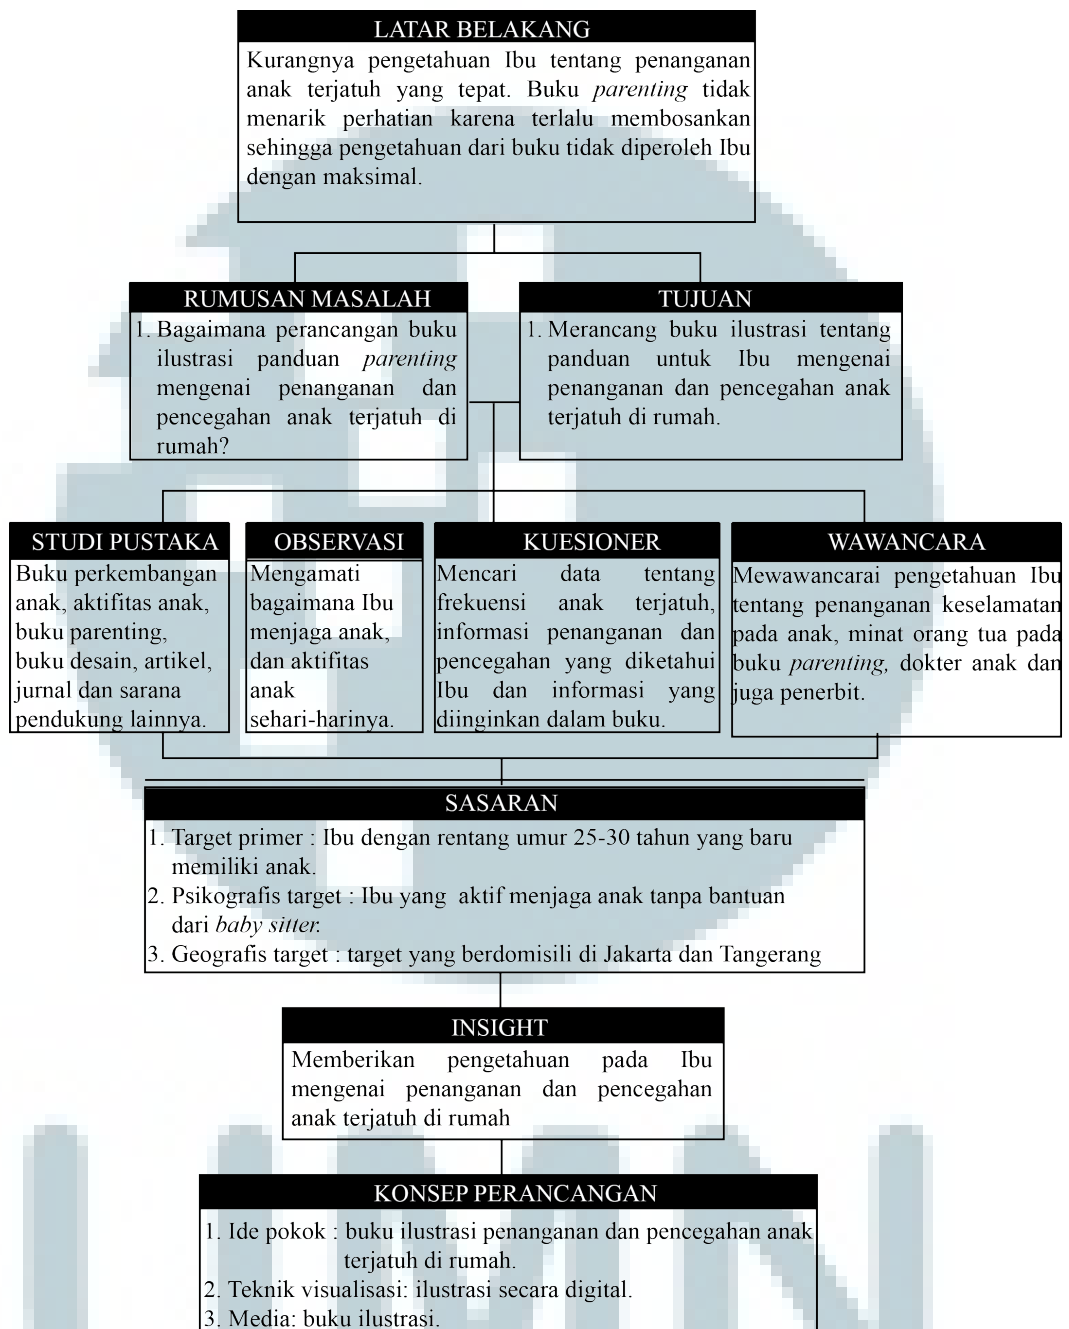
LATAR BELAKANG

Kurangnya pengetahuan Ibu tentang penanganan anak terjatuh yang tepat. Buku parenting tidak menarik perhatian karena terlalu membosankan sehingga pengetahuan dari buku tidak diperoleh Ibu dengan maksimal.

RUMUSAN MASALAH

1. Bagaimana perancangan buku ilustrasi panduan parenting mengenai penanganan dan pencegahan anak terjatuh di rumah?

TUJUAN

1. Merancang buku ilustrasi tentang panduan untuk Ibu mengenai penanganan dan pencegahan anak terjatuh di rumah.

STUDI PUSTAKA

Buku perkembangan anak, aktifitas anak, buku parenting, buku desain, artikel, jurnal dan sarana pendukung lainnya.

OBSERVASI

Mengamati bagaimana Ibu menjaga anak, dan aktifitas anak sehari-harinya.

KUESIONER

Mencari data tentang frekuensi anak terjatuh, informasi penanganan dan pencegahan yang diketahui Ibu dan informasi yang diinginkan dalam buku.

WAWANCARA

Mewawancarai pengetahuan Ibu tentang penanganan keselamatan pada anak, minat orang tua pada buku parenting, dokter anak dan juga penerbit.

SASARAN

1. Target primer : Ibu dengan rentang umur 25-30 tahun yang baru memiliki anak.
2. Psikografis target : Ibu yang aktif menjaga anak tanpa bantuan dari baby sitter.
3. Geografis target : target yang berdomisili di Jakarta dan Tangerang

INSIGHT

Memberikan pengetahuan pada Ibu mengenai penanganan dan pencegahan anak terjatuh di rumah

KONSEP PERANCANGAN

1. Ide pokok : buku ilustrasi penanganan dan pencegahan anak terjatuh di rumah.
2. Teknik visualisasi: ilustrasi secara digital.
3. Media: buku ilustrasi.